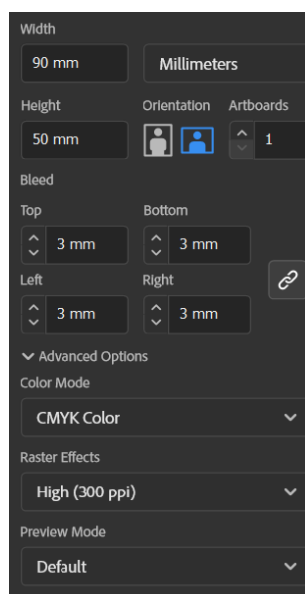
Width

90 mm

Millimeters

Height

50 mm

Orientation

Artboards

1

Bleed

Top

3 mm

Bottom

3 mm

Left

3 mm

Right

3 mm

Advanced Options

Color Mode

CMYK Color

Raster Effects

High (300 ppi)

Preview Mode

Default